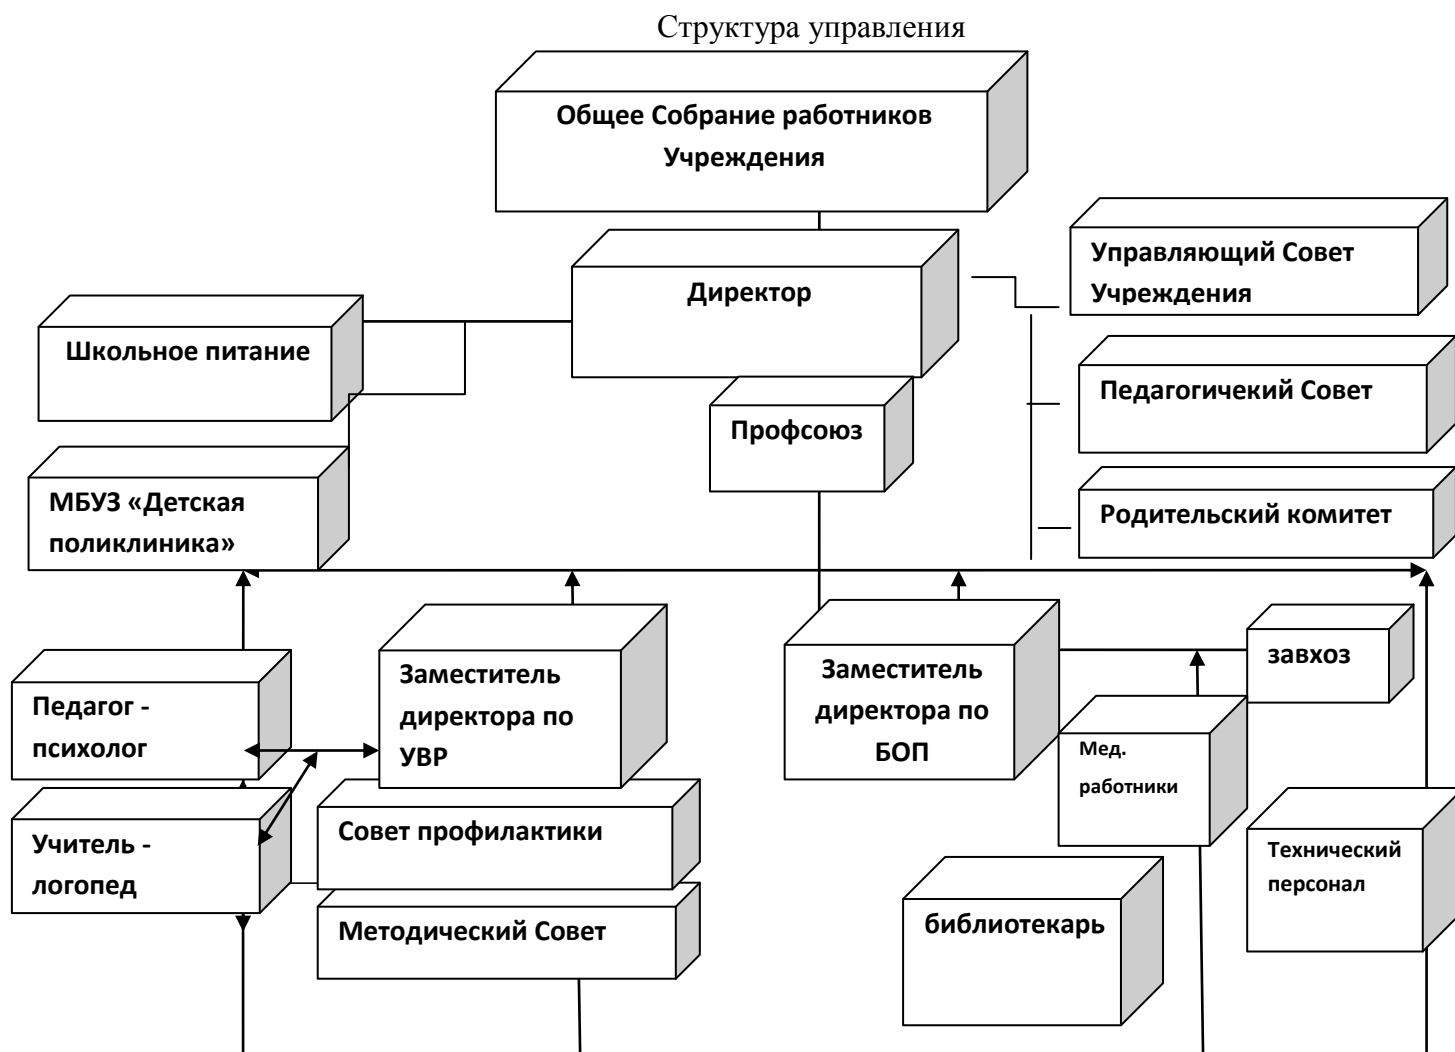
Структура управления

Общее Собрание работников Учреждения

Директор

Управляющий Совет Учреждения

Школьное питание

Педагогичекий Совет

Профсоюз

МБУЗ «Детская поликлиника»

Родительский комитет

Педагог - психолог

Заместитель директора по УВР

Заместитель директора по БОП

завхоз

Мед. работники

Учитель - логопед

Совет профилактики

Технический персонал

библиотекарь

Методический Совет